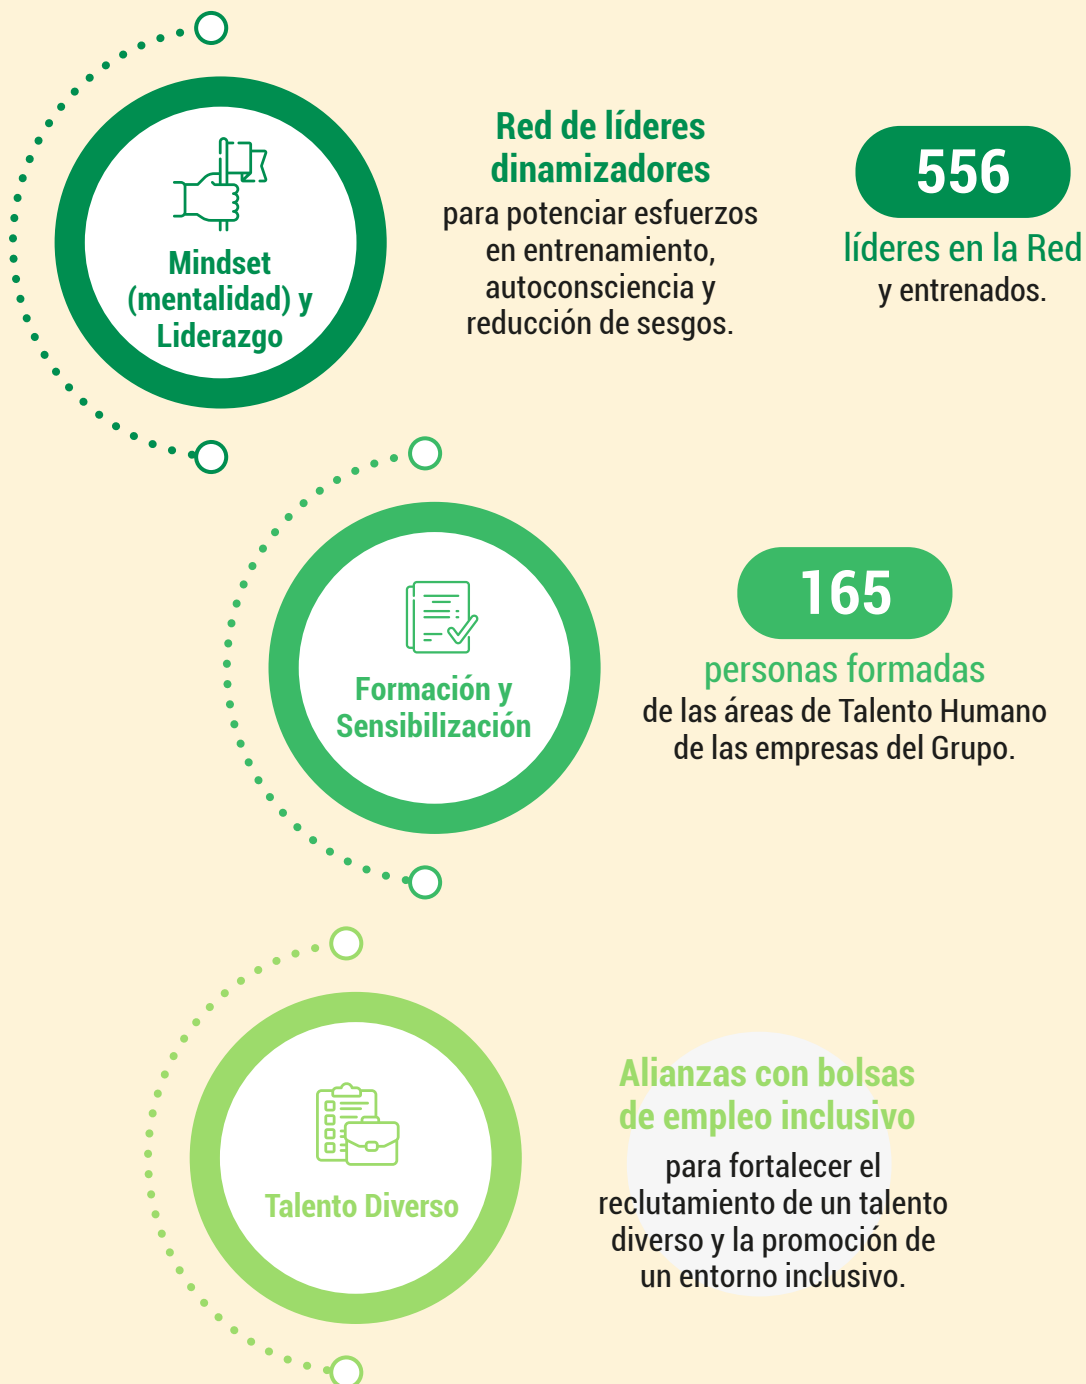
Mindset (mentalidad) y Liderazgo

Red de líderes dinamizadores
para potenciar esfuerzos en entrenamiento, autoconsciencia y reducción de sesgos.

556
líderes en la Red
y entrenados.

Formación y Sensibilización

165
personas formadas
de las áreas de Talento Humano de las empresas del Grupo.

Talento Diverso

Alianzas con bolsas de empleo inclusivo
para fortalecer el reclutamiento de un talento diverso y la promoción de un entorno inclusivo.